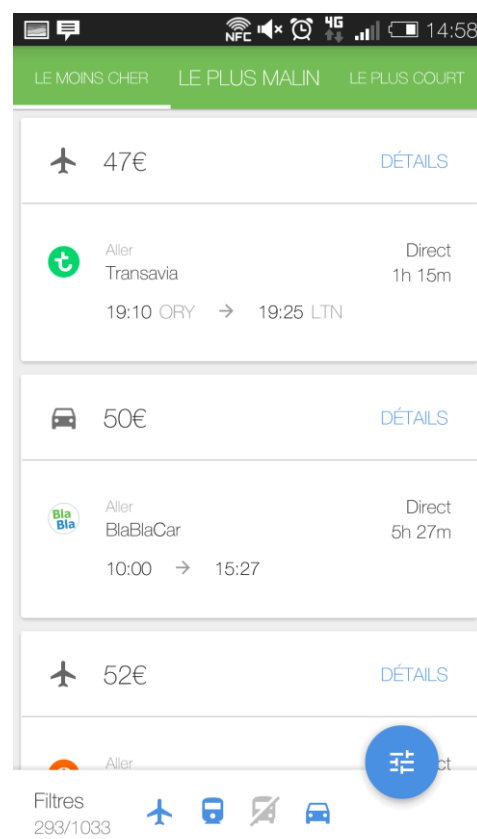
NFC 4G 14:58

LE MOINS CHER LE PLUS MALIN LE PLUS COURT

47€ DÉTAILS

Aller
Transavia
Direct
1h 15m
19:10 ORY → 19:25 LTN

50€ DÉTAILS

Bla Bla
Aller
BlaBlaCar
Direct
5h 27m
10:00 → 15:27

52€ DÉTAILS

Aller
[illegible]ct

Filtres
293/1033